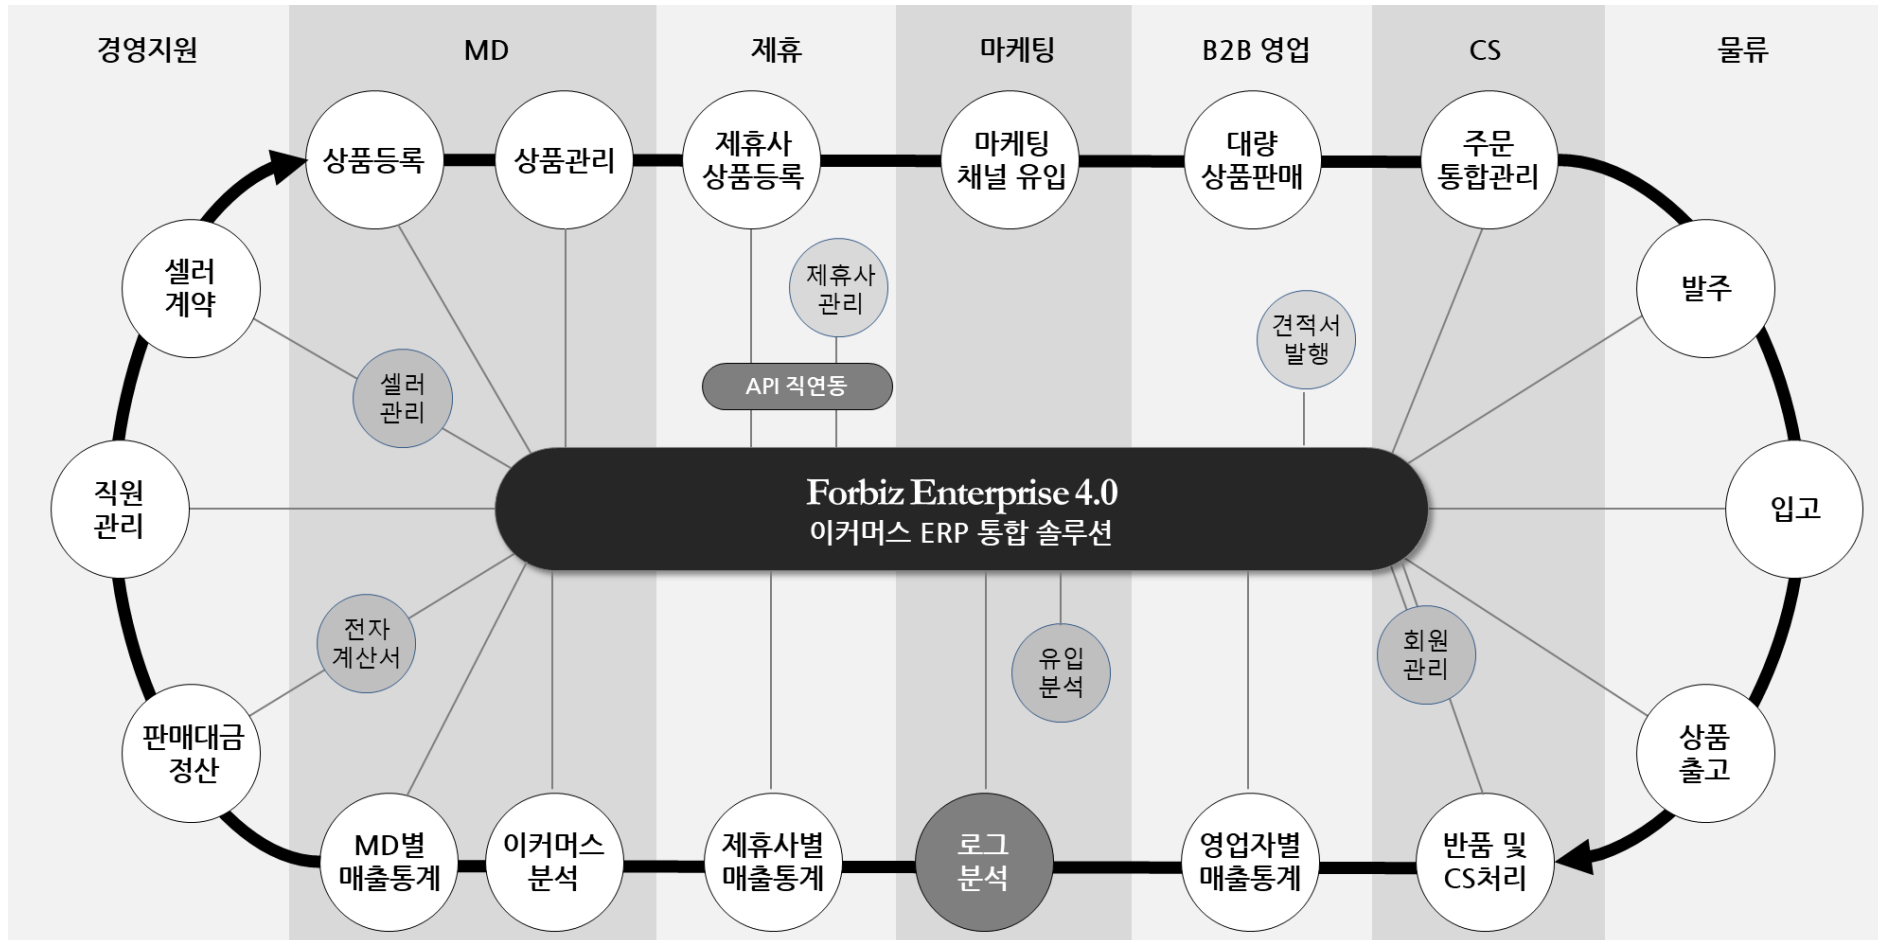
경영지원

MD

제휴

마케팅

B2B 영업

CS

물류

상품등록

상품관리

제휴사 상품등록

마케팅 채널 유입

대량 상품판매

주문 통합관리

셀러 계약

제휴사 관리

견적서 발행

발주

셀러 관리

API 직연동

직원 관리

Forbiz Enterprise 4.0
이커머스 ERP 통합 솔루션

입고

전자 계산서

유입 분석

회원 관리

판매대금 정산

상품 출고

MD별 매출통계

이커머스 분석

제휴사별 매출통계

로그 분석

영업자별 매출통계

반품 및 CS처리